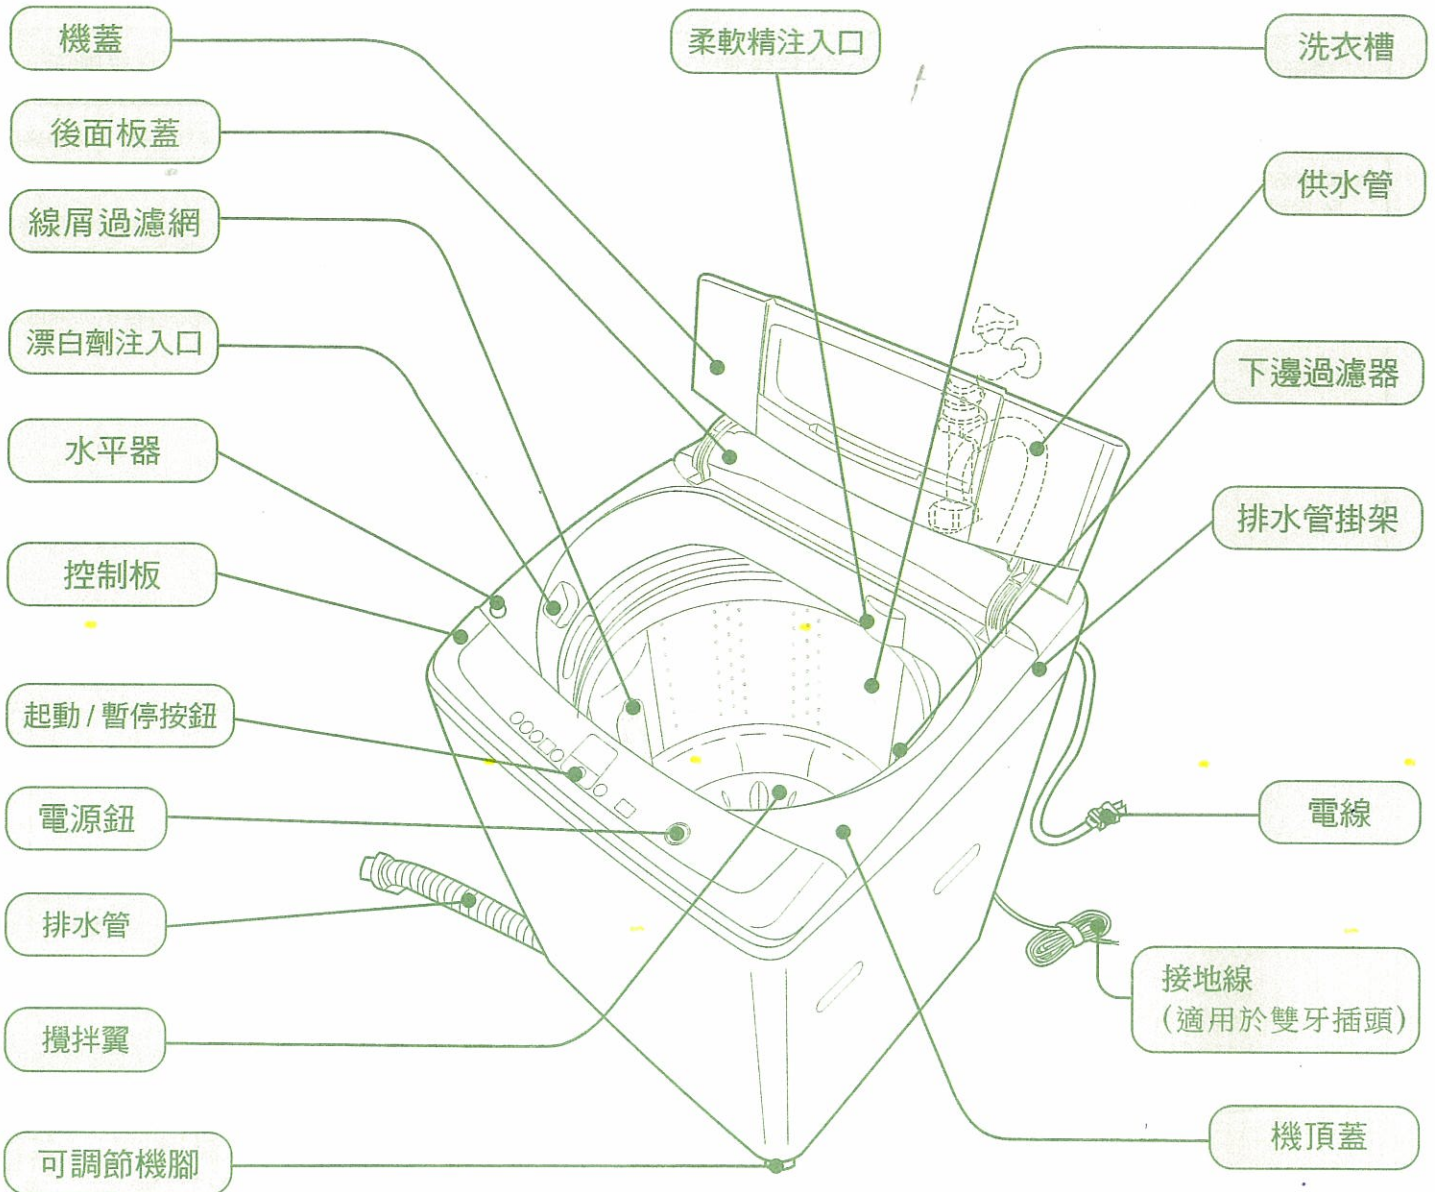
機蓋

後面板蓋

線屑過濾網

漂白劑注入口

水平器

控制板

起動 / 暫停按鈕

電源鈕

排水管

攪拌翼

可調節機腳

柔軟精注入口

洗衣槽

供水管

下邊過濾器

排水管掛架

電線

接地線
(適用於雙牙插頭)

機頂蓋